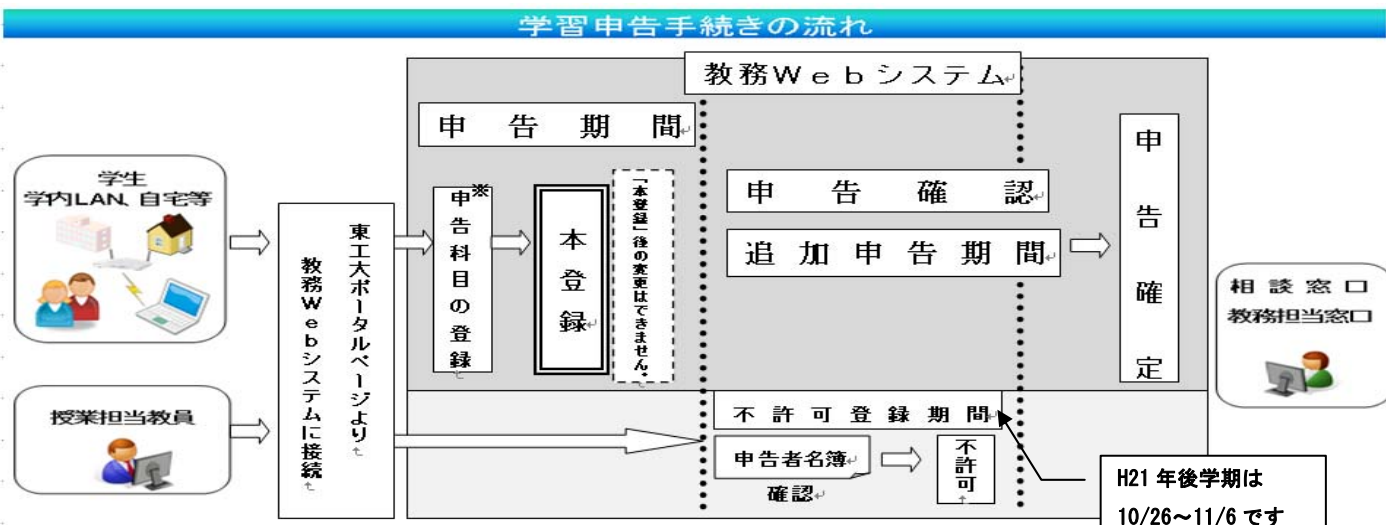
学習申告手続きの流れ

学生
学内LAN、自宅等

授業担当教員

東工大ポータルページより
教務Webシステムに接続

教務Webシステム

申告期間

申告科目の登録※

本登録

「本登録」後の変更はできません。

申告確認

追加申告期間

申告確定

不許可登録期間

申告者名簿確認

不許可

相談窓口
教務担当窓口

H21年後学期は
10/26～11/6です